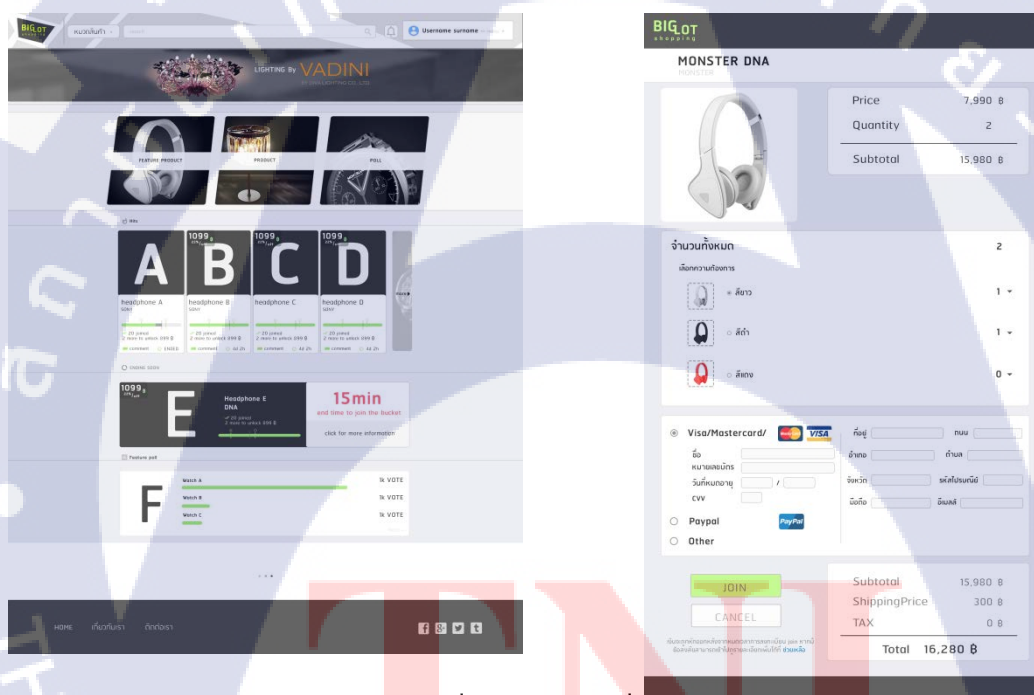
BIG LOT

หมวดสินค้า

Username surname

LIGHTING By VADINI

FEATURE PRODUCT

PRODUCT

POLL

1099 ฿

A

headphone A

1099 ฿

B

headphone B

1099 ฿

C

headphone C

1099 ฿

D

headphone D

1099 ฿

E

Headphone E DNA

15min

and time to join the bucket

click for more information

F

Watch A

1k VOTE

Watch B

1k VOTE

Watch C

1k VOTE

HOME เกี่ยวกับเรา ติดต่อเรา

BIG LOT shopping

MONSTER DNA

MONSTER

Price 7,990 ฿

Quantity 2

Subtotal 15,980 ฿

จำนวนทั้งหมด 2

เลือกความต้องการ

สีขาว 1

สีดำ 1

สีแดง 0

Visa/Mastercard/

VISA

ชื่อ

หมายเลขบัตร

วันที่หมดอายุ /

CVV

ที่อยู่

ถนน

อำเภอ

ตำบล

จังหวัด

รหัสไปรษณีย์

มือถือ

อีเมลล์

Paypal

PayPal

Other

JOIN

CANCEL

Subtotal 15,980 ฿

ShippingPrice 300 ฿

TAX 0 ฿

Total 16,280 ฿